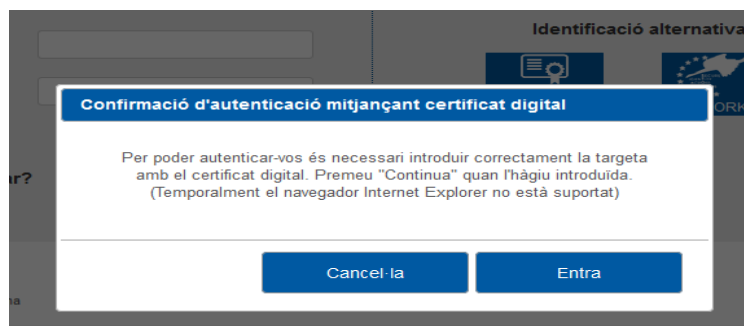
Identificació alternativa

ORK

ar?

na

Confirmació d'autenticació mitjançant certificat digital

Per poder autenticar-vos és necessari introduir correctament la targeta amb el certificat digital. Premeu "Continua" quan l'hàgiu introduïda. (Temporalment el navegador Internet Explorer no està suportat)

Cancel·la

Entra